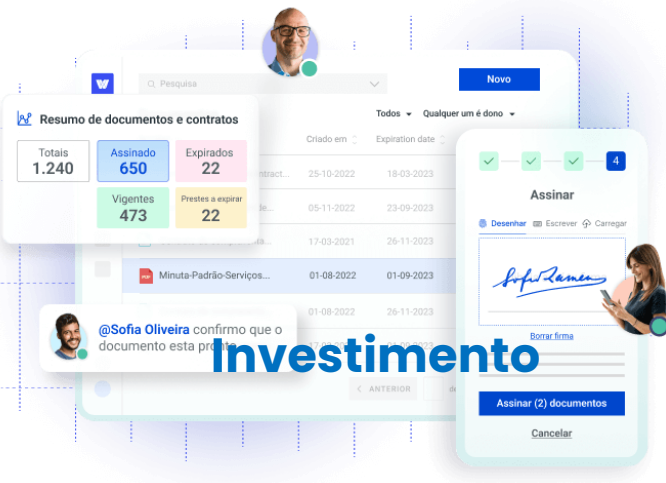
W

Pesquisa

Novo

Resumo de documentos e contratos

Todos Qualquer um é dono

| Totais 1.240 | Assinado 650 | Expirados 22 |
|---|---|---|
| Vigentes 473 | Prestes a expirar 22 | |

Criado em Expiration date

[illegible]ontract... 25-10-2022 18-03-2023

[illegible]e... 05-11-2022 23-09-2023

17-03-2021 26-11-2023

Minuta-Padrão-Serviços... 01-08-2022 01-09-2023

01-08-2022 26-11-2023

@Sofia Oliveira confirmo que o documento esta pronto

Investimento

ANTERIOR

4

Assinar

Desenhar Escrever Carregar

Borrar firma

Assinar (2) documentos

Cancelar